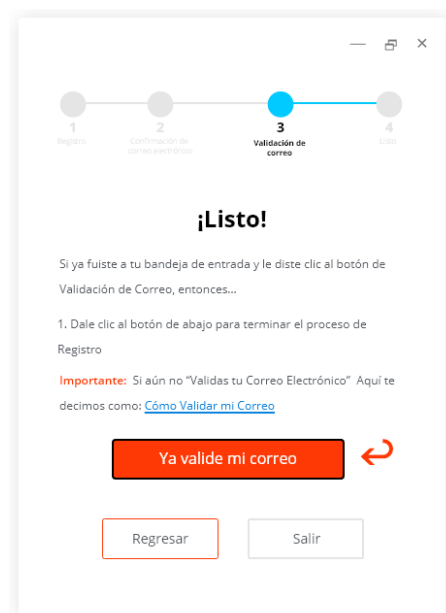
1
Registro

2
Confirmación de correo electrónico

3
Validación de correo

4
Listo

¡Listo!

Si ya fuiste a tu bandeja de entrada y le diste clic al botón de Validación de Correo, entonces...

1. Dale clic al botón de abajo para terminar el proceso de Registro

Importante: Si aún no "Validas tu Correo Electrónico" Aquí te decimos como: Cómo Validar mi Correo

Ya valide mi correo

Regresar

Salir